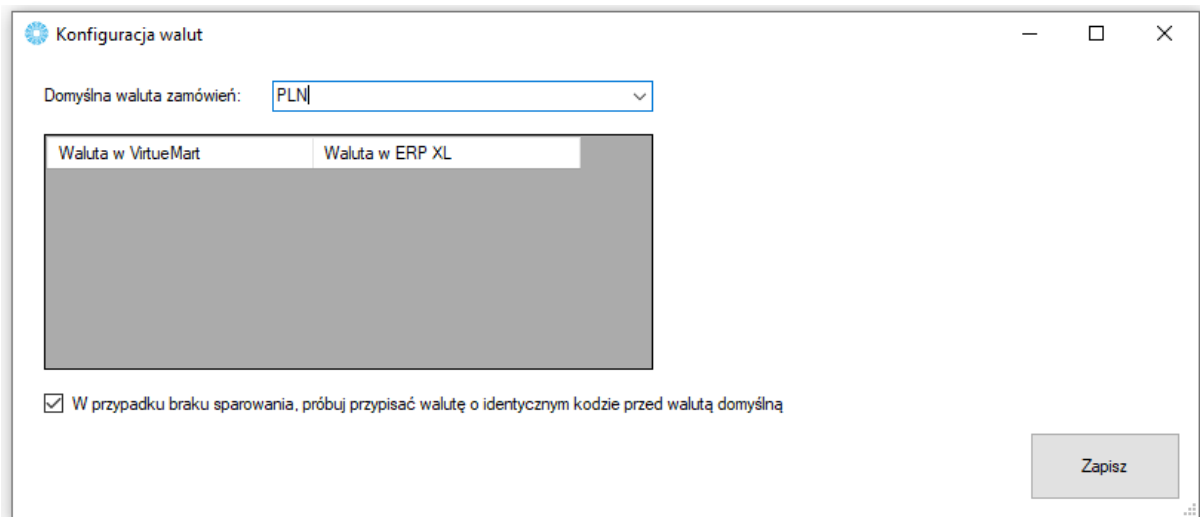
Konfiguracja walut

Domyślna waluta zamówień: PLN

| Waluta w VirtueMart | Waluta w ERP XL |
|---|---|

W przypadku braku sparowania, próbuj przypisać walutę o identycznym kodzie przed walutą domyślną

Zapisz